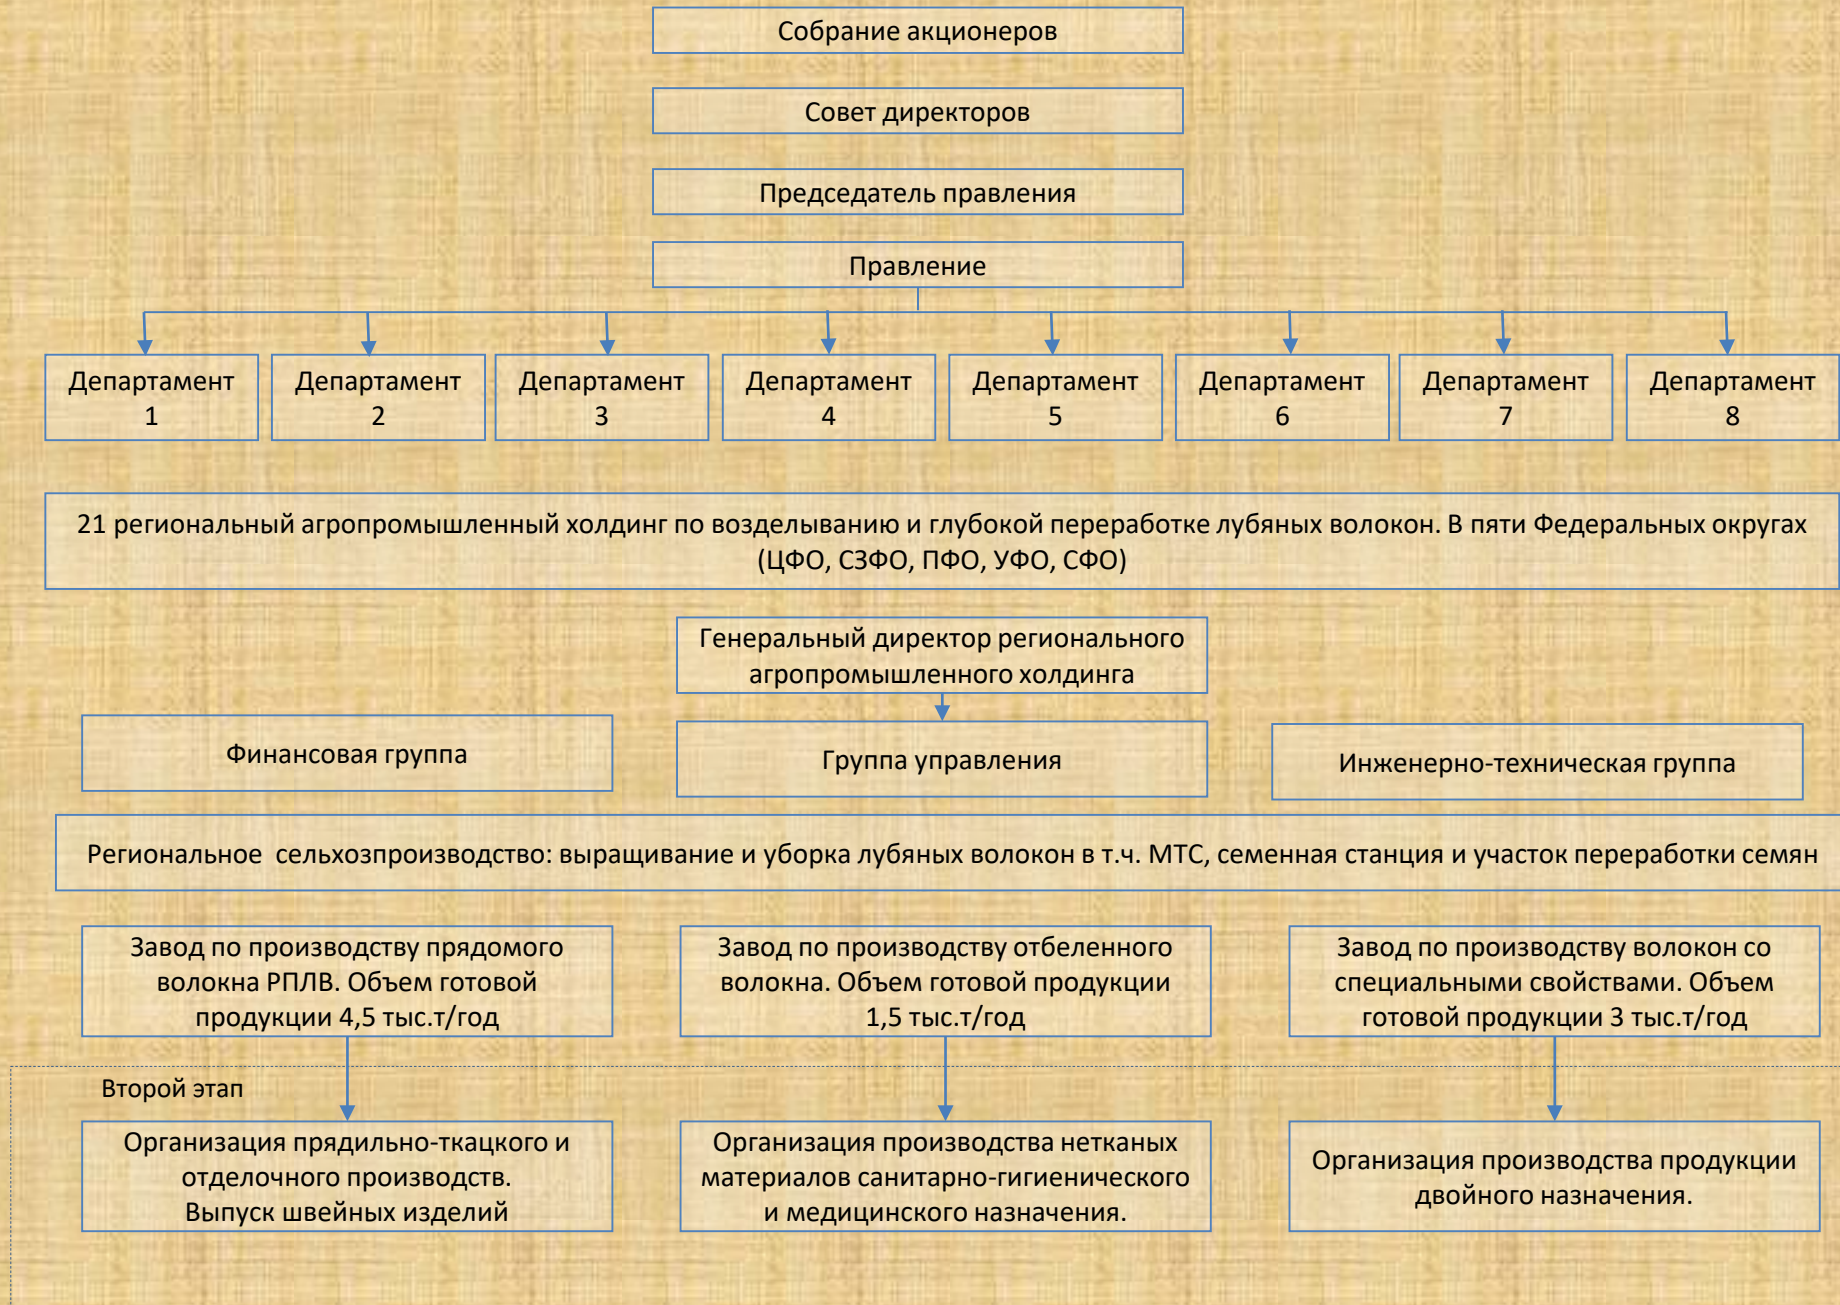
Собрание акционеров

Совет директоров

Председатель правления

Правление

Департамент 1

Департамент 2

Департамент 3

Департамент 4

Департамент 5

Департамент 6

Департамент 7

Департамент 8

21 региональный агропромышленный холдинг по возделыванию и глубокой переработке лубяных волокон. В пяти Федеральных округах (ЦФО, СЗФО, ПФО, УФО, СФО)

Генеральный директор регионального агропромышленного холдинга

Финансовая группа

Группа управления

Инженерно-техническая группа

Региональное сельхозпроизводство: выращивание и уборка лубяных волокон в т.ч. МТС, семенная станция и участок переработки семян

Завод по производству прядомого волокна РПЛВ. Объем готовой продукции 4,5 тыс.т/год

Завод по производству отбеленного волокна. Объем готовой продукции 1,5 тыс.т/год

Завод по производству волокон со специальными свойствами. Объем готовой продукции 3 тыс.т/год

Второй этап

Организация прядильно-ткацкого и отделочного производств. Выпуск швейных изделий

Организация производства нетканых материалов санитарно-гигиенического и медицинского назначения.

Организация производства продукции двойного назначения.